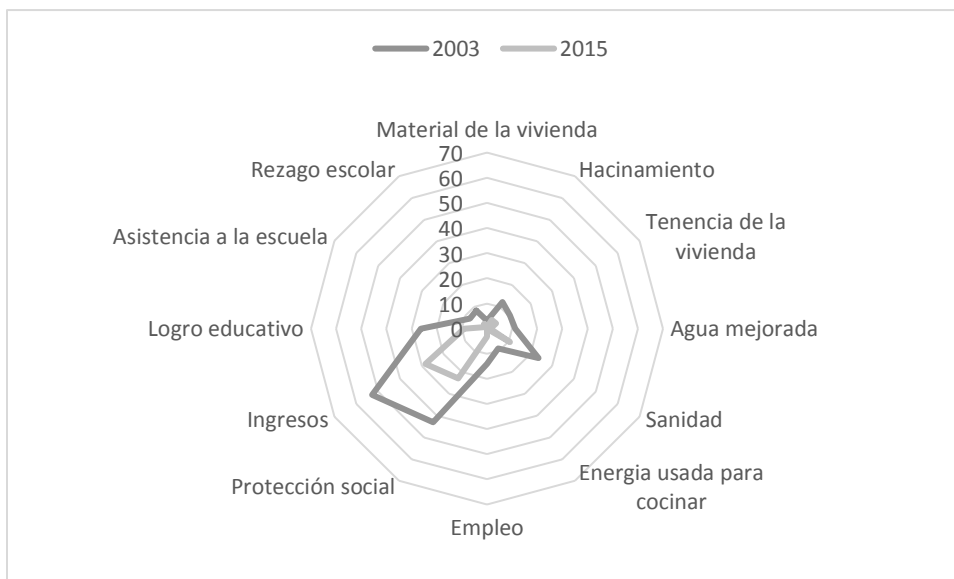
2003 2015

Material de la vivienda

Hacinamiento

Tenencia de la vivienda

Agua mejorada

Sanidad

Energia usada para cocinar

Empleo

Protección social

Ingresos

Logro educativo

Asistencia a la escuela

Rezago escolar

70
60
50
40
30
20
10
0